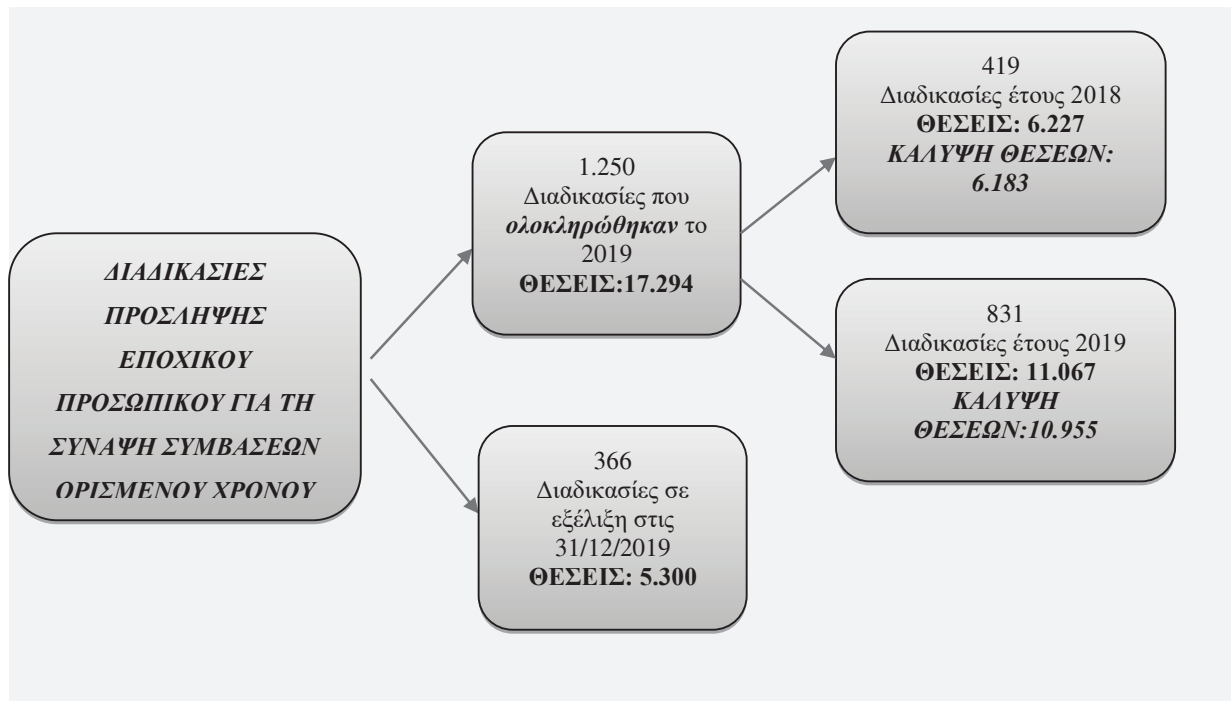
ΔΙΑΔΙΚΑΣΙΕΣ ΠΡΟΣΛΗΨΗΣ ΕΠΟΧΙΚΟΥ ΠΡΟΣΩΠΙΚΟΥ ΓΙΑ ΤΗ ΣΥΝΑΨΗ ΣΥΜΒΑΣΕΩΝ ΟΡΙΣΜΕΝΟΥ ΧΡΟΝΟΥ

1.250
Διαδικασίες που ολοκληρώθηκαν το 2019
ΘΕΣΕΙΣ:17.294

366
Διαδικασίες σε εξέλιξη στις 31/12/2019
ΘΕΣΕΙΣ: 5.300

419
Διαδικασίες έτους 2018
ΘΕΣΕΙΣ: 6.227
ΚΑΛΥΨΗ ΘΕΣΕΩΝ: 6.183

831
Διαδικασίες έτους 2019
ΘΕΣΕΙΣ: 11.067
ΚΑΛΥΨΗ ΘΕΣΕΩΝ:10.955